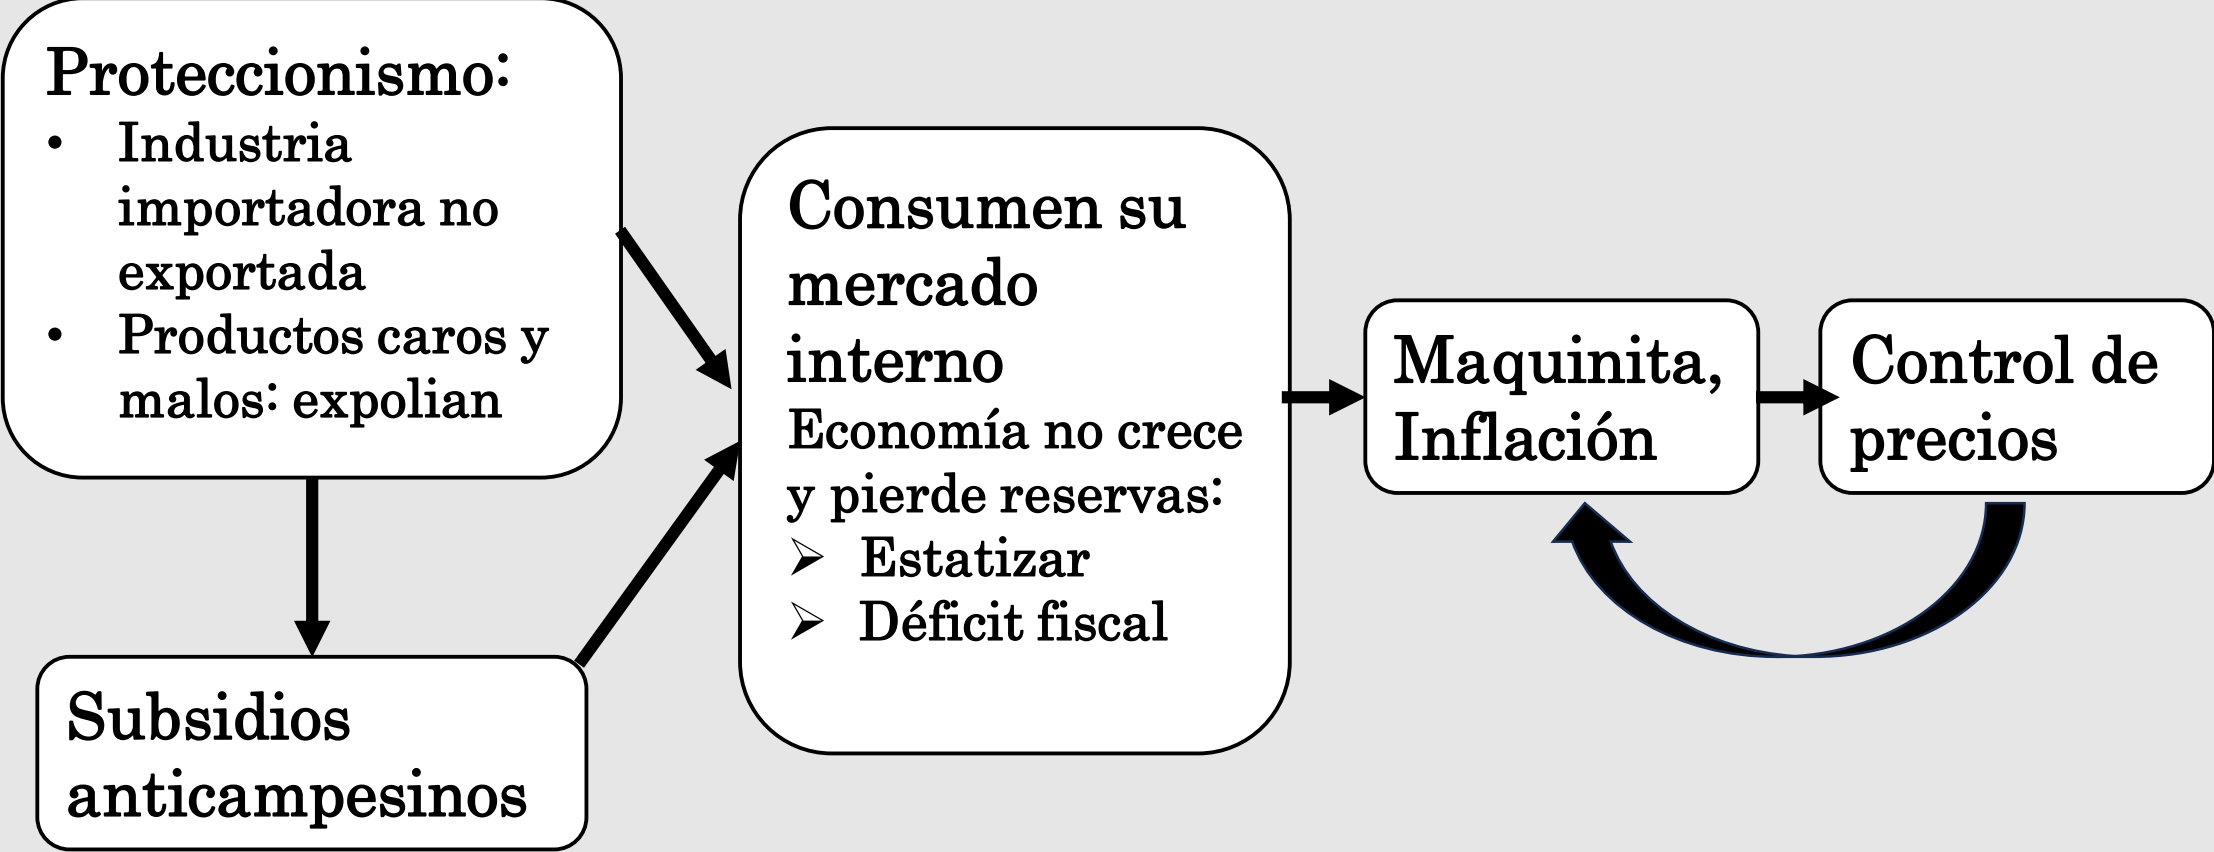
Proteccionismo:
- Industria importadora no exportada
- Productos caros y malos: expolian

Subsidios anticampesinos

Consumen su mercado interno
Economía no crece y pierde reservas:
➢ Estatizar
➢ Déficit fiscal

Maquinita, Inflación

Control de precios